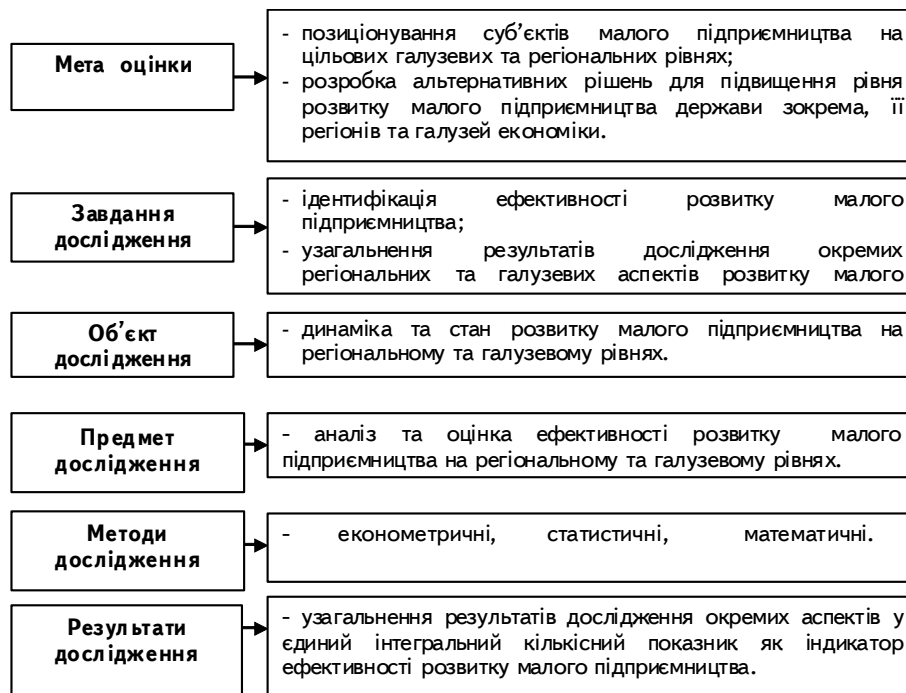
Мета оцінки

- позиціонування суб’єктів малого підприємництва на цільових галузевих та регіональних рівнях;
- розробка альтернативних рішень для підвищення рівня розвитку малого підприємництва держави зокрема, її регіонів та галузей економіки.

Завдання дослідження

- ідентифікація ефективності розвитку малого підприємництва;
- узагальнення результатів дослідження окремих регіональних та галузевих аспектів розвитку малого

Об’єкт дослідження

- динаміка та стан розвитку малого підприємництва на регіональному та галузевому рівнях.

Предмет дослідження

- аналіз та оцінка ефективності розвитку малого підприємництва на регіональному та галузевому рівнях.

Методи дослідження

- економетричні, статистичні, математичні.

Результати дослідження

- узагальнення результатів дослідження окремих аспектів у єдиний інтегральний кількісний показник як індикатор ефективності розвитку малого підприємництва.